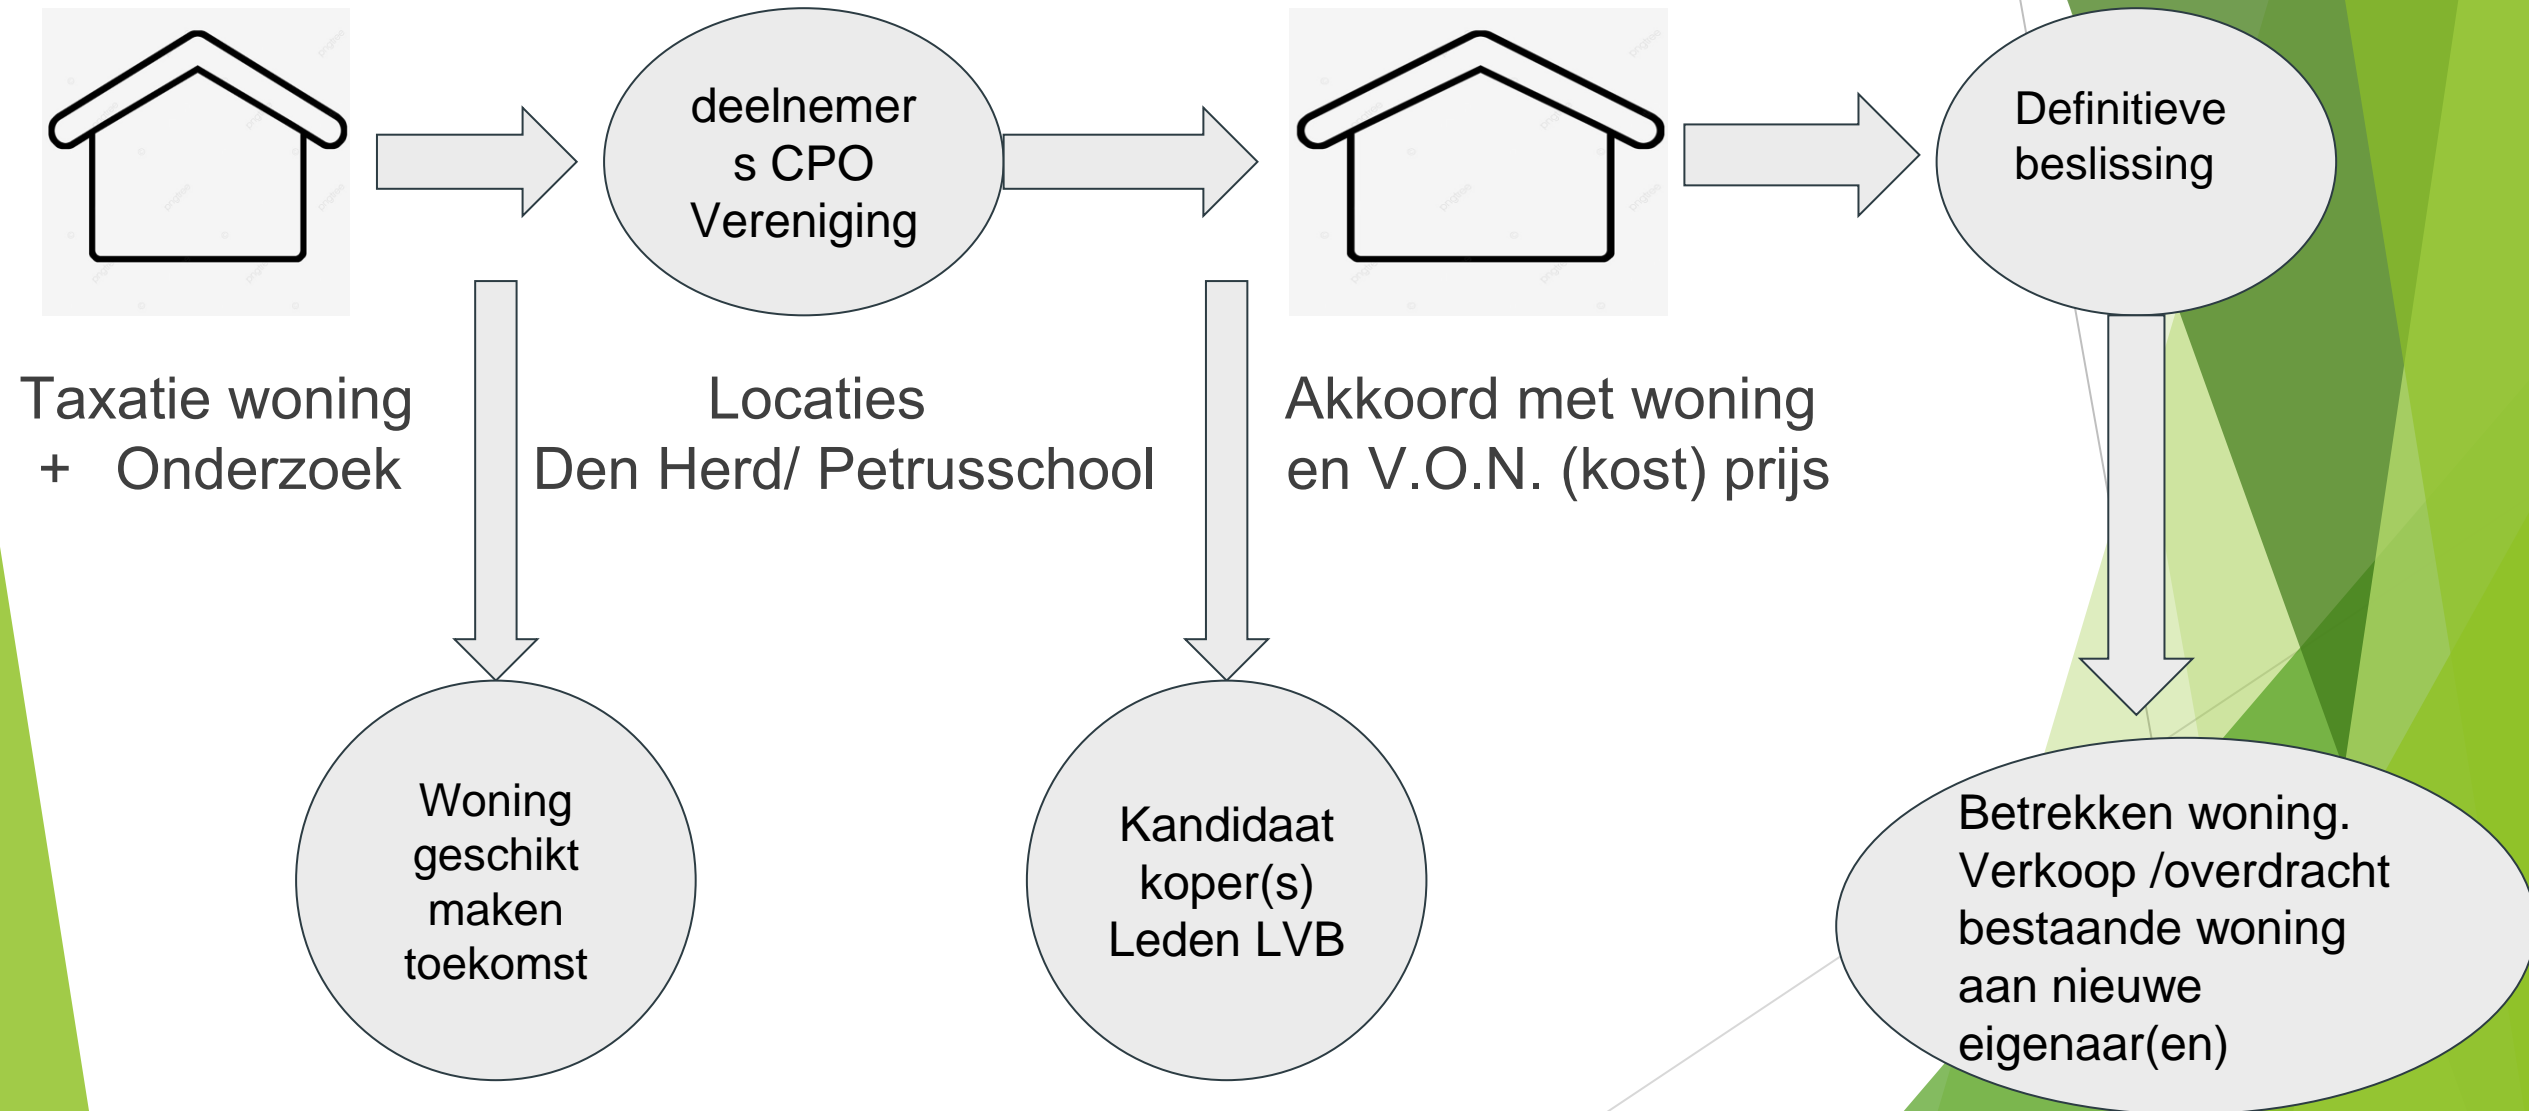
deelnemers CPO Vereniging

Definitieve beslissing

Taxatie woning
+ Onderzoek

Locaties
Den Herd/ Petrusschool

Akkoord met woning en V.O.N. (kost) prijs

Woning geschikt maken toekomst

Kandidaat koper(s) Leden LVB

Betrekken woning. Verkoop /overdracht bestaande woning aan nieuwe eigenaar(en)